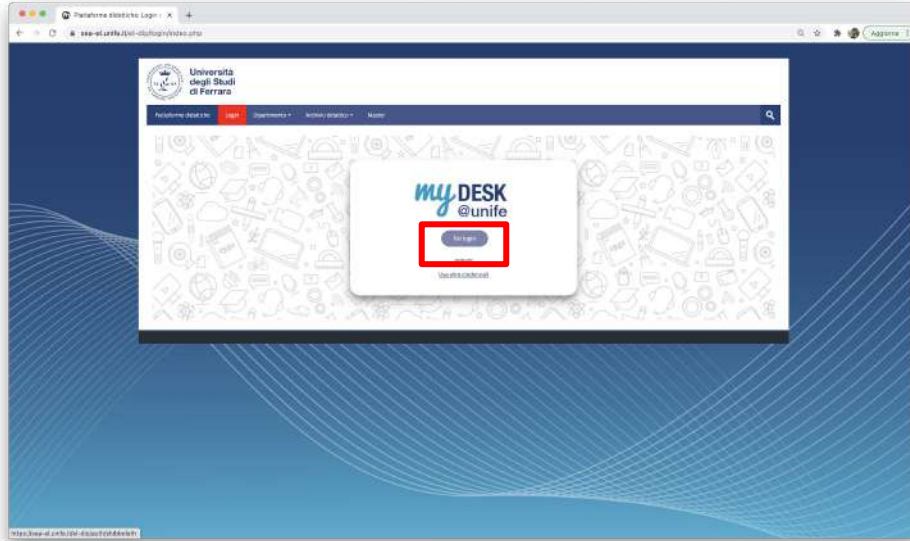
Piattaforma didattica: Login | ×

+

sea-el.unife.it/el-dip/login/index.php

Aggiorna

Università degli Studi di Ferrara

Piattaforma didattica

Login

Dipartimento

Archivio didattico

Nuove

my DESK @unife

Fai login

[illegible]

Usa altre credenziali

https://sea-el.unife.it/el-dip/auth/shibboleth